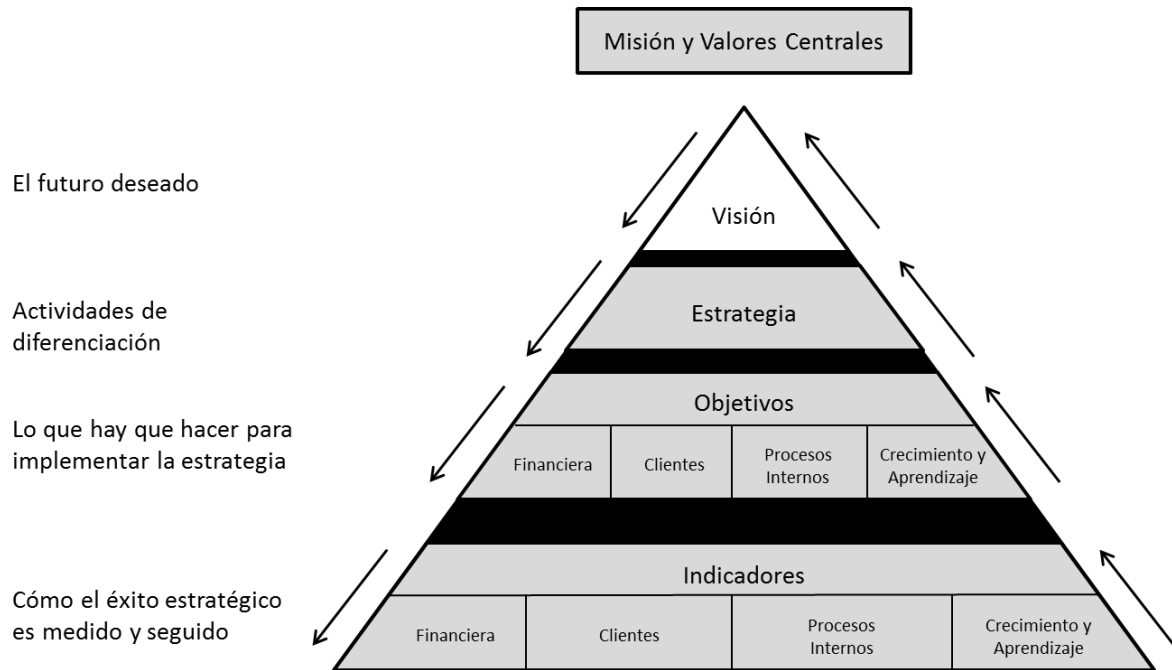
Misión y Valores Centrales

El futuro deseado

Visión

Actividades de diferenciación

Estrategia

Lo que hay que hacer para implementar la estrategia

Objetivos

| Financiera | Clientes | Procesos Internos | Crecimiento y Aprendizaje |
|---|---|---|---|

Cómo el éxito estratégico es medido y seguido

Indicadores

| Financiera | Clientes | Procesos Internos | Crecimiento y Aprendizaje |
|---|---|---|---|